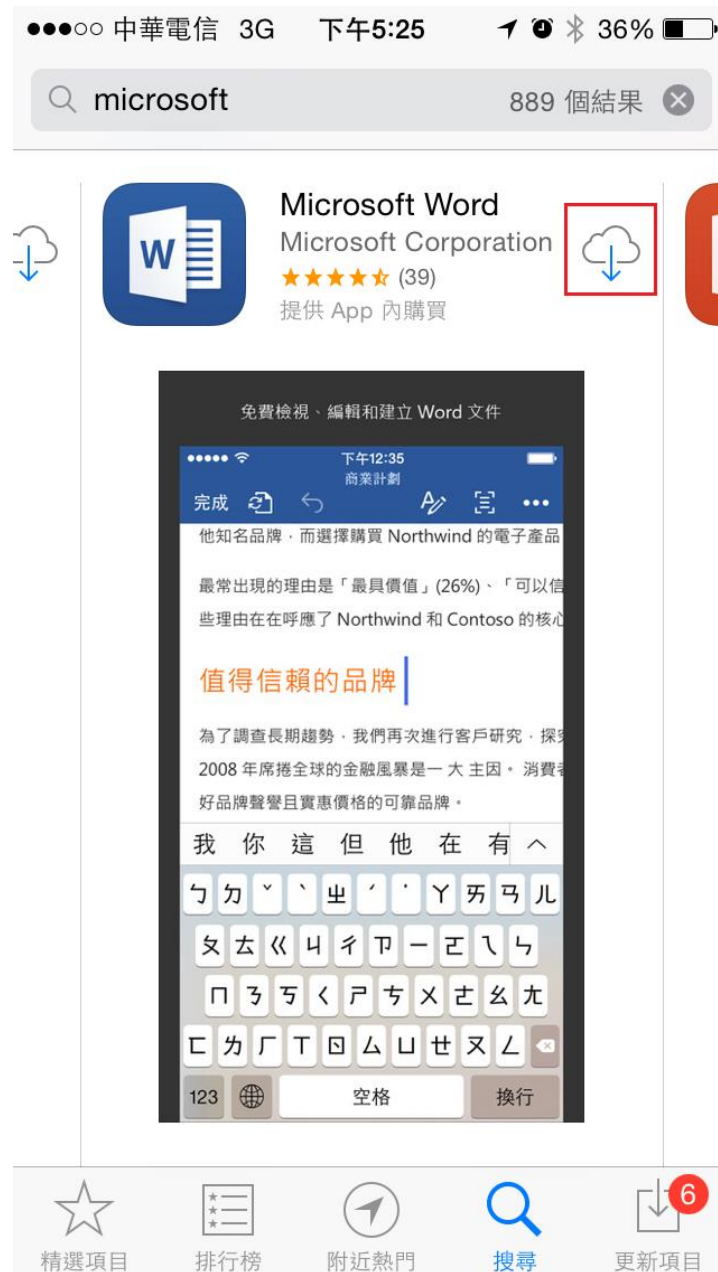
●●●○○ 中華電信 3G 下午5:25 36%

microsoft 889 個結果

Microsoft Word
Microsoft Corporation
★★★★☆ (39)
提供 App 內購買

免費檢視、編輯和建立 Word 文件

●●●●● 下午12:35
商業計劃

完成

他知名品牌，而選擇購買 Northwind 的電子產品

最常出現的理由是「最具價值」(26%)、「可以信
些理由在在呼應了 Northwind 和 Contoso 的核心

值得信賴的品牌

為了調查長期趨勢，我們再次進行客戶研究，探
2008 年席捲全球的金融風暴是一 大 主因。消費
好品牌聲譽且實惠價格的可靠品牌。

我 你 這 但 他 在 有

ㄅ ㄉ ˇ ˋ ㄓ ˊ ˙ ㄚ ㄞ ㄢ ㄦ
ㄆ ㄊ ㄍ ㄐ ㄔ ㄗ ㄧ ㄛ ㄟ ㄣ
ㄇ ㄋ ㄎ ㄑ ㄕ ㄘ ㄨ ㄜ ㄠ ㄤ
ㄈ ㄌ ㄏ ㄒ ㄖ ㄙ ㄩ ㄝ ㄡ ㄥ
123 空格 換行

精選項目 排行榜 附近熱門 搜尋 6 更新項目